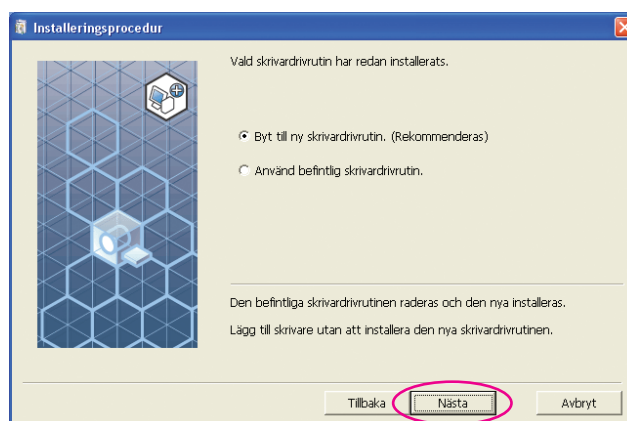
Installeringsprocedur

Vald skrivardrivrutin har redan installerats.

Byt till ny skrivardrivrutin. (Rekommenderas)

Använd befintlig skrivardrivrutin.

Den befintliga skrivardrivrutinen raderas och den nya installeras.

Lägg till skrivare utan att installera den nya skrivardrivrutinen.

Tillbaka
Nästa
Avbryt